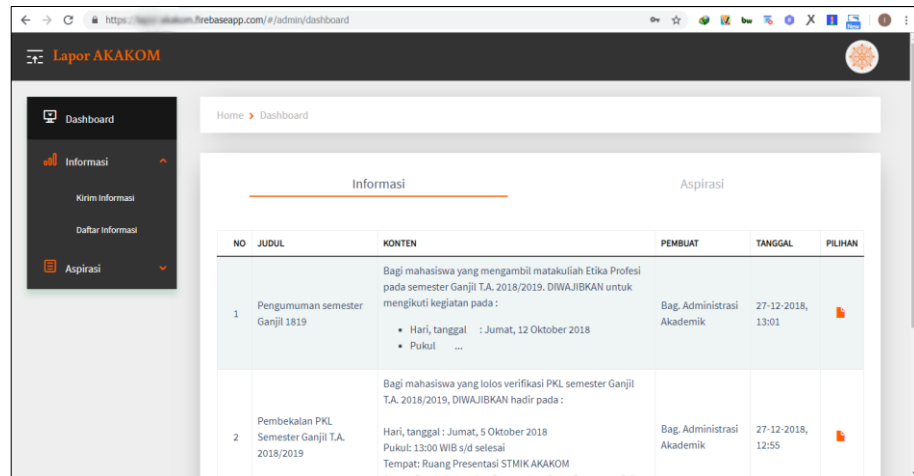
https://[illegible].firebaseapp.com/#/admin/dashboard

Lapor AKAKOM

Dashboard

Informasi

Kirim Informasi

Daftar Informasi

Aspirasi

Home > Dashboard

Informasi

Aspirasi

| NO | JUDUL | KONTEN | PEMBUAT | TANGGAL | PILIHAN |
|---|---|---|---|---|---|
| 1 | Pengumuman semester Ganjil 1819 | Bagi mahasiswa yang mengambil matakuliah Etika Profesi pada semester Ganjil T.A. 2018/2019. DIWAJIBKAN untuk mengikuti kegiatan pada : • Hari, tanggal : Jumat, 12 Oktober 2018 • Pukul ... | Bag. Administrasi Akademik | 27-12-2018, 13:01 | |
| 2 | Pembekalan PKL Semester Ganjil T.A. 2018/2019 | Bagi mahasiswa yang lolos verifikasi PKL semester Ganjil T.A. 2018/2019, DIWAJIBKAN hadir pada : Hari, tanggal : Jumat, 5 Oktober 2018 Pukul: 13:00 WIB s/d selesai Tempat: Ruang Presentasi STMIK AKAKOM | Bag. Administrasi Akademik | 27-12-2018, 12:55 | |